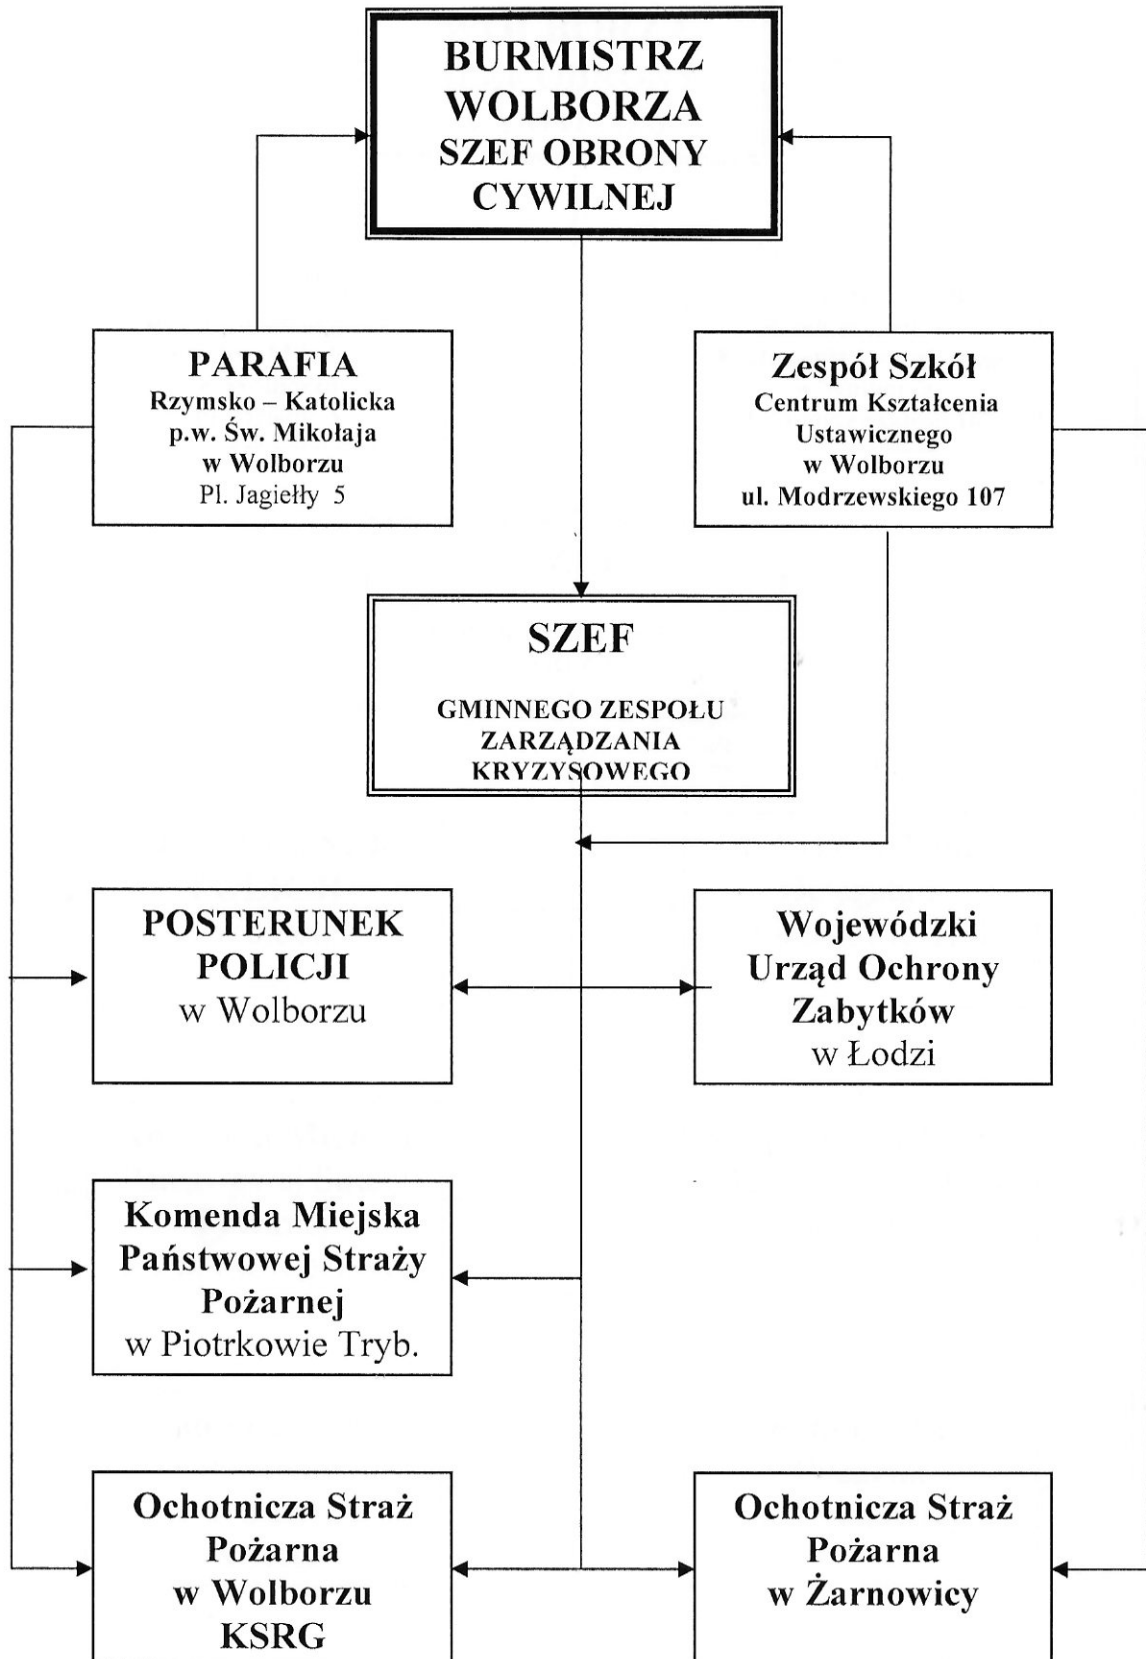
BURMISTRZ WOLBORZA SZEF OBRONY CYWILNEJ

PARAFIA
Rzymsko – Katolicka
p.w. Św. Mikołaja
w Wolborzu
Pl. Jagiełły 5

Zespół Szkół
Centrum Kształcenia
Ustawicznego
w Wolborzu
ul. Modrzewskiego 107

SZEF

GMINNEGO ZESPOŁU ZARZĄDZANIA KRYZYSOWEGO

POSTERUNEK POLICJI
w Wolborzu

Wojewódzki Urząd Ochrony Zabytków
w Łodzi

Komenda Miejska Państwowej Straży Pożarnej
w Piotrkowie Tryb.

Ochotnicza Straż Pożarna
w Wolborzu
KSRG

Ochotnicza Straż Pożarna
w Żarnowicy